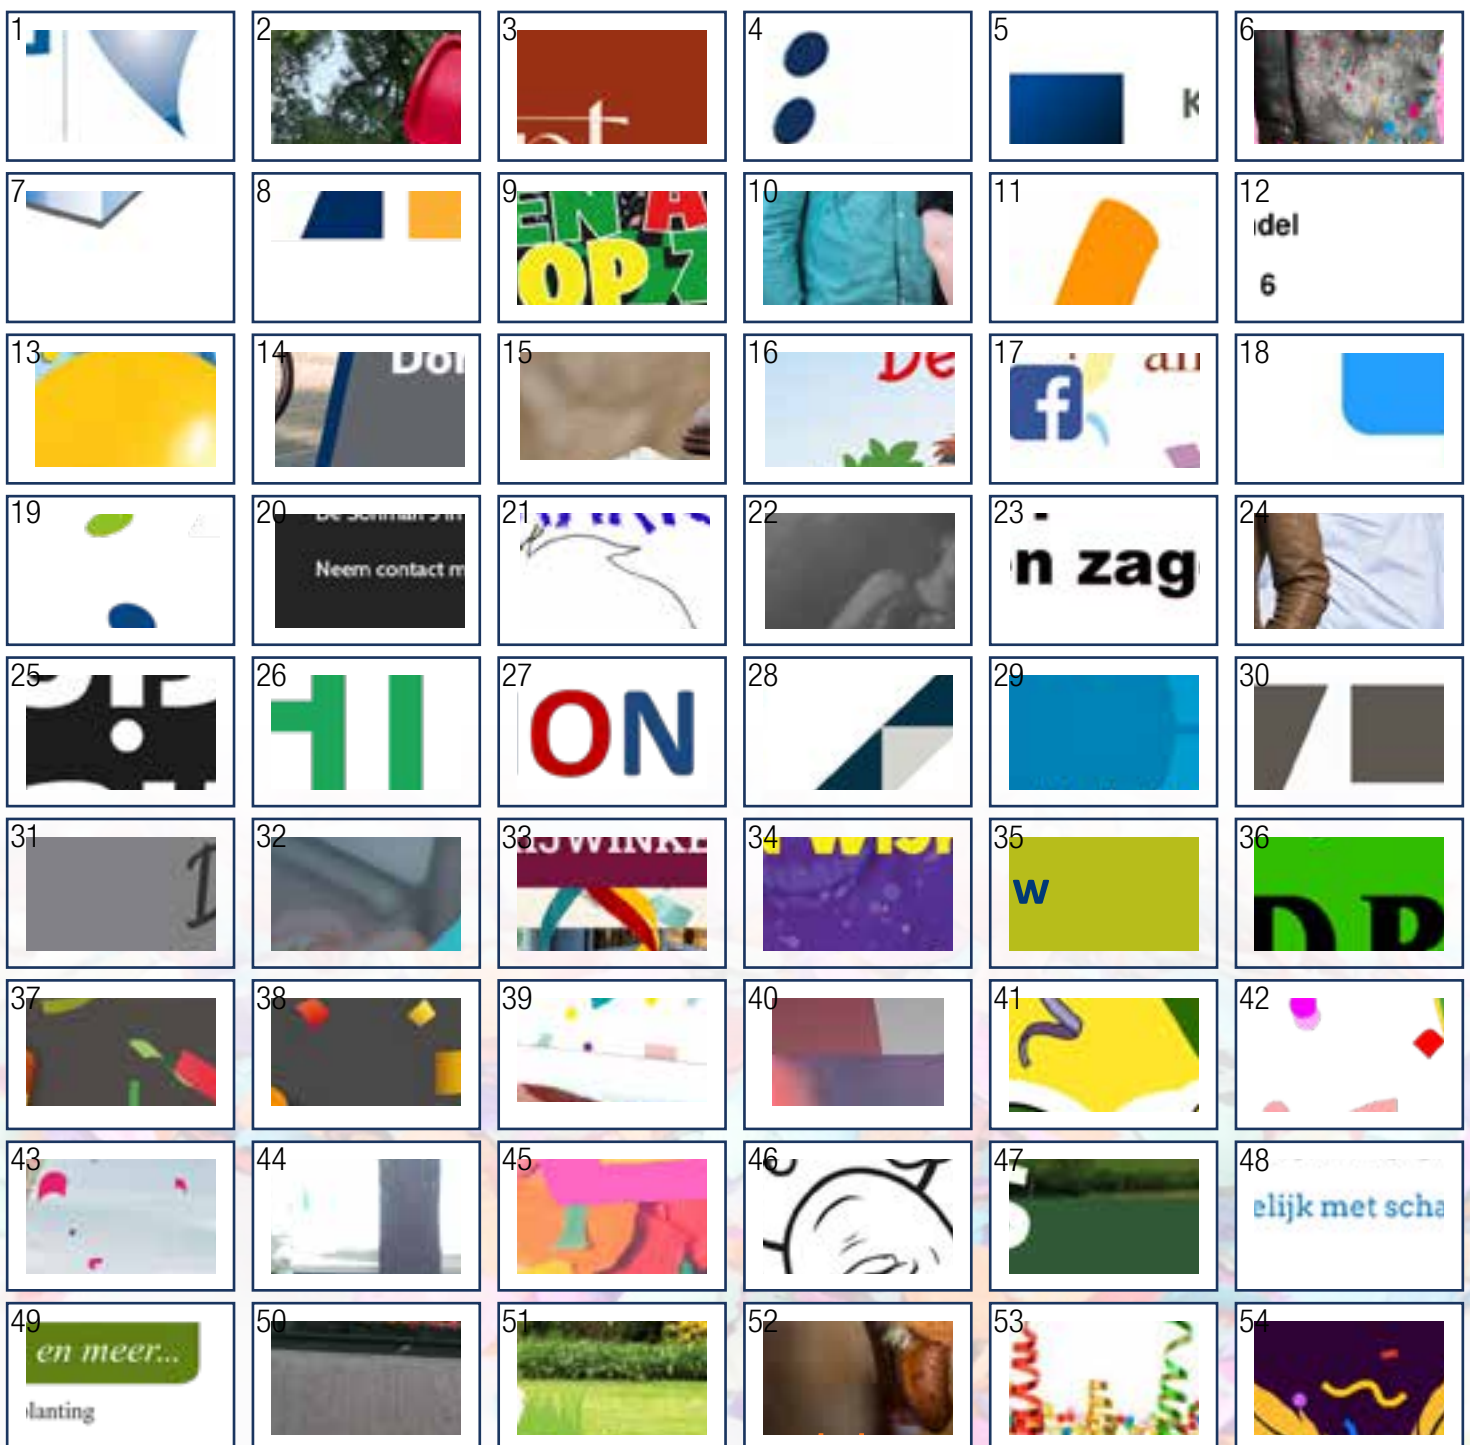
1 2 3 4 5 6

k

7 8 9 10 11 12

ENA
OPZ

del
6

13 14 15 16 17 18

Do
De
an

19 20 21 22 23 24

Neem contact m

n zag

25 26 27 28 29 30

ON

31 32 33 34 35 36

JWINKE
WISI
w
DP

37 38 39 40 41 42

43 44 45 46 47 48

elijk met scha

49 50 51 52 53 54

en meer...
lanting